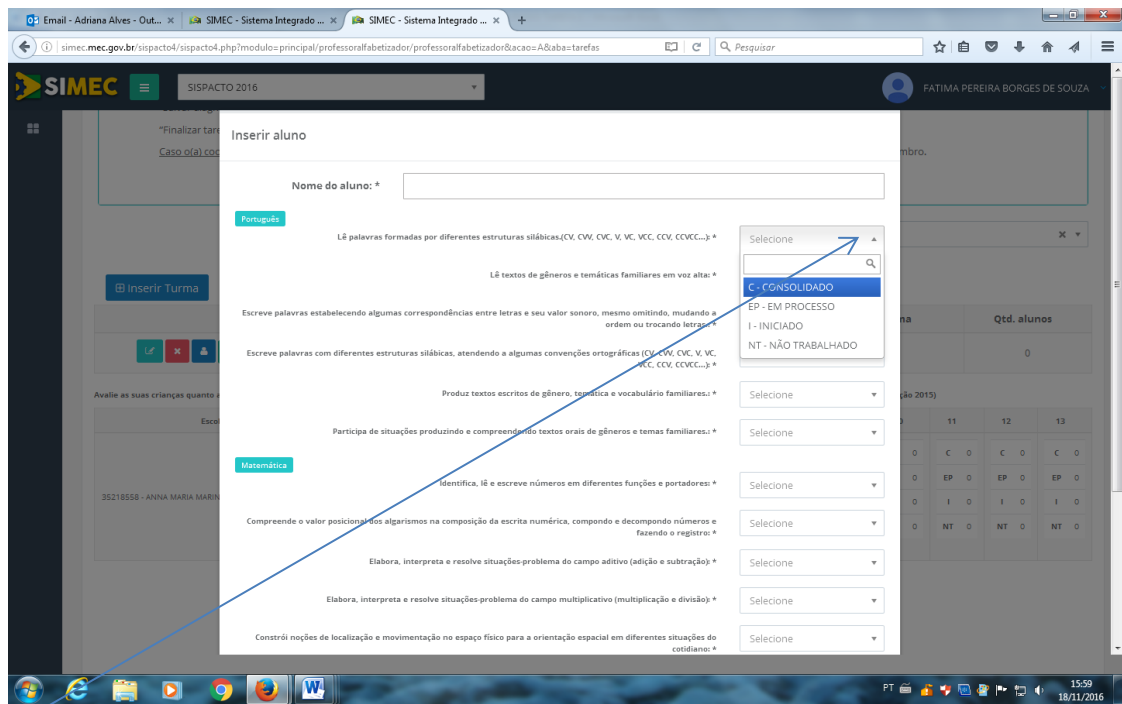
Email - Adriana Alves - Out... ×
SIMEC - Sistema Integrado ... ×
SIMEC - Sistema Integrado ... ×
+

simec.mec.gov.br/sispacto4/sispacto4.php?modulo=principal/professoralfabetizador/professoralfabetizador&acao=A&aba=tarefas
Pesquisar

SIMEC
SISPACTO 2016
FATIMA PEREIRA BORGES DE SOUZA

"Finalizar tar
Caso o(a) coo
mbro.

Inserir Turma

na
Qtd. alunos
0

Avalie as suas crianças quanto a
ção 2015)
Escol

| 11 | 12 | 13 |
|---|---|---|
| C 0 | C 0 | C 0 |
| EP 0 | EP 0 | EP 0 |
| I 0 | I 0 | I 0 |
| NT 0 | NT 0 | NT 0 |

35218558 - ANNA MARIA MARIN

Inserir aluno

Nome do aluno: *

Português

Lê palavras formadas por diferentes estruturas silábicas.(CV, CVV, CVC, V, VC, VCC, CCV, CCVCC...): *
Selecione
C - CONSOLIDADO
EP - EM PROCESSO
I - INICIADO
NT - NÃO TRABALHADO

Lê textos de gêneros e temáticas familiares em voz alta: *

Escreve palavras estabelecendo algumas correspondências entre letras e seu valor sonoro, mesmo omitindo, mudando a ordem ou trocando letras.: *

Escreve palavras com diferentes estruturas silábicas, atendendo a algumas convenções ortográficas (CV, CVV, CVC, V, VC, VCC, CCV, CCVCC...): *

Produz textos escritos de gênero, temática e vocabulário familiares.: *
Selecione

Participa de situações produzindo e compreendendo textos orais de gêneros e temas familiares.: *
Selecione

Matemática

Identifica, lê e escreve números em diferentes funções e portadores: *
Selecione

Compreende o valor posicional dos algarismos na composição da escrita numérica, compondo e decompondo números e fazendo o registro: *
Selecione

Elabora, interpreta e resolve situações-problema do campo aditivo (adição e subtração): *
Selecione

Elabora, interpreta e resolve situações-problema do campo multiplicativo (multiplicação e divisão): *
Selecione

Constrói noções de localização e movimentação no espaço físico para a orientação espacial em diferentes situações do cotidiano: *
Selecione

PT
15:59
18/11/2016